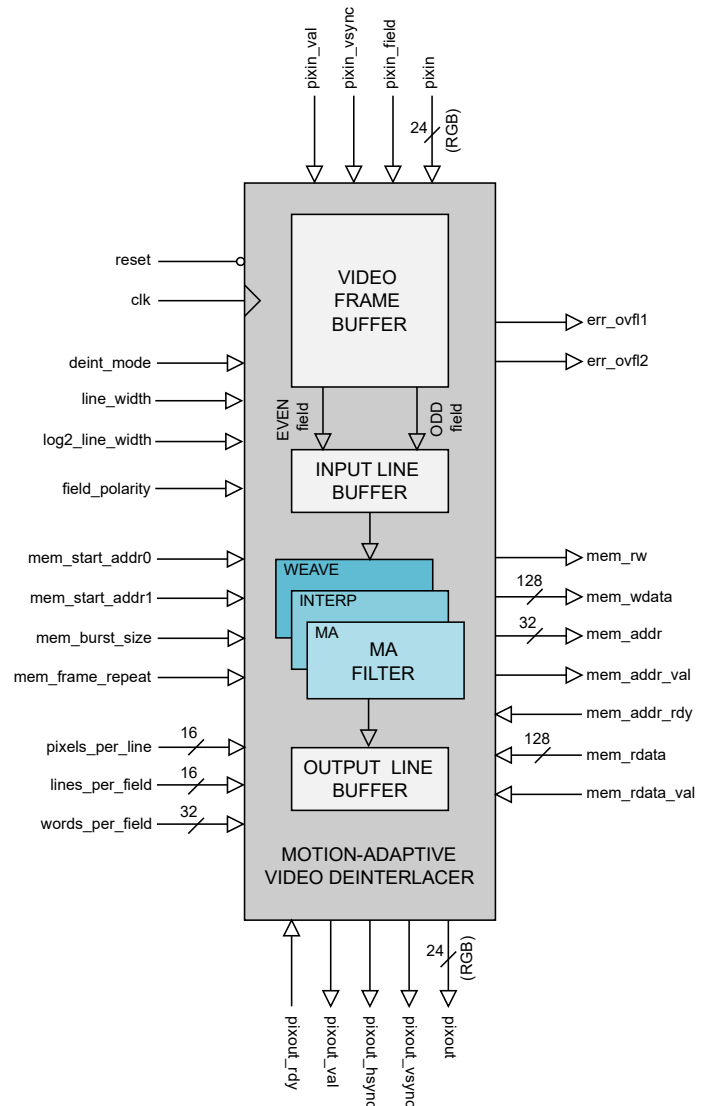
pixin_val
pixin_vsync
pixin_field
pixin
24
(RGB)

reset
clk
deint_mode
line_width
log2_line_width
field_polarity
mem_start_addr0
mem_start_addr1
mem_burst_size
mem_frame_repeat
16
pixels_per_line
16
lines_per_field
32
words_per_field

VIDEO FRAME BUFFER

EVEN field
ODD field

INPUT LINE BUFFER

WEAVE
INTERP
MA
MA FILTER

OUTPUT LINE BUFFER

MOTION-ADAPTIVE VIDEO DEINTERLACER

err_ovfl1
err_ovfl2
mem_rw
128
mem_wdata
32
mem_addr
mem_addr_val
mem_addr_rdy
128
mem_rdata
mem_rdata_val

24
(RGB)
pixout_rdy
pixout_val
pixout_hsync
pixout_vsync
pixout